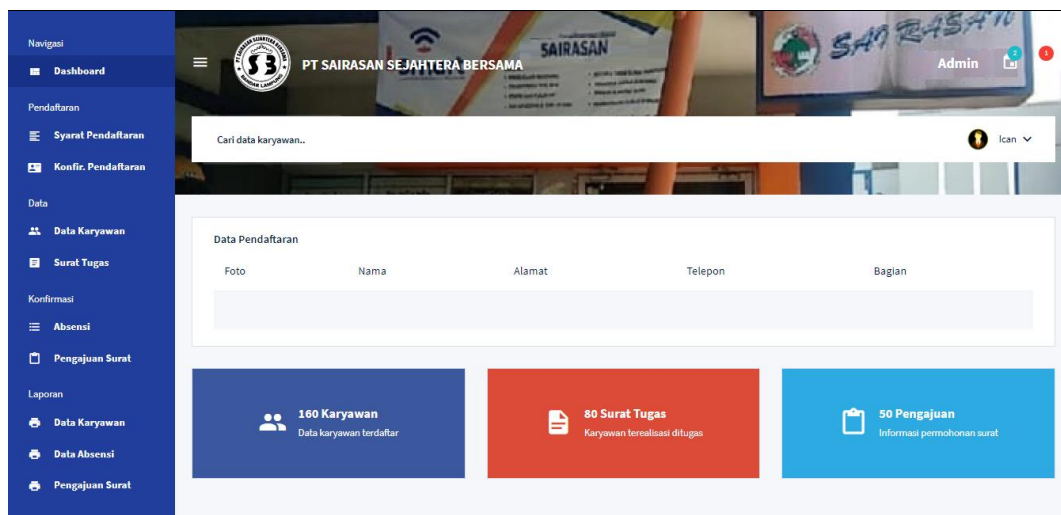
Navigasi
Dashboard
Pendaftaran
Syarat Pendaftaran
Konfir. Pendaftaran
Data
Data Karyawan
Surat Tugas
Konfirmasi
Absensi
Pengajuan Surat
Laporan
Data Karyawan
Data Absensi
Pengajuan Surat

PT SAIRASAN SEJAHTERA BERSAMA

SAIRASAN

SAIRASAN

Admin 2 1

Cari data karyawan..

Ican

Data Pendaftaran

| Foto | Nama | Alamat | Telepon | Bagian |
|---|---|---|---|---|
| | | | | |

160 Karyawan
Data karyawan terdaftar

80 Surat Tugas
Karyawan terealisasi ditugas

50 Pengajuan
Informasi permohonan surat